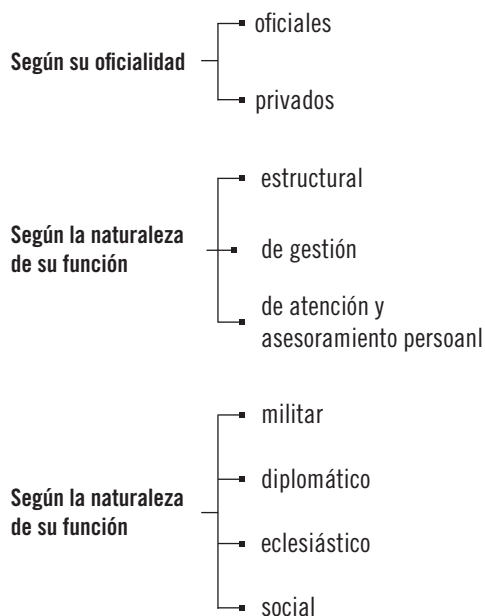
Según su oficialidad

oficiales

privados

Según la naturaleza de su función

estructural

de gestión

de atención y asesoramiento persoanl

Según la naturaleza de su función

militar

diplomático

eclesiástico

social